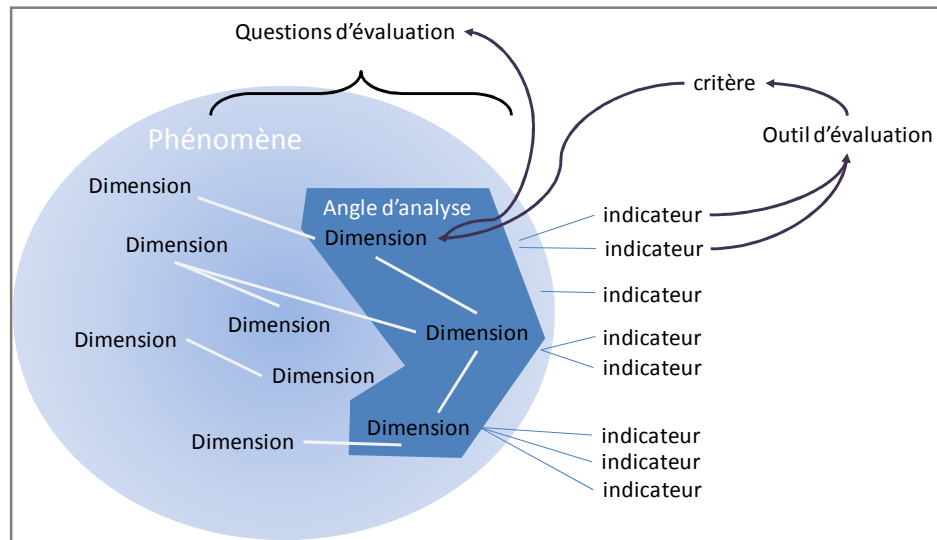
Questions d'évaluation

critère

Outil d'évaluation

Phénomène

Dimension

Dimension

Dimension

Dimension

Dimension

Dimension

Angle d'analyse

Dimension

Dimension

Dimension

indicateur

indicateur

indicateur

indicateur

indicateur

indicateur

indicateur

indicateur